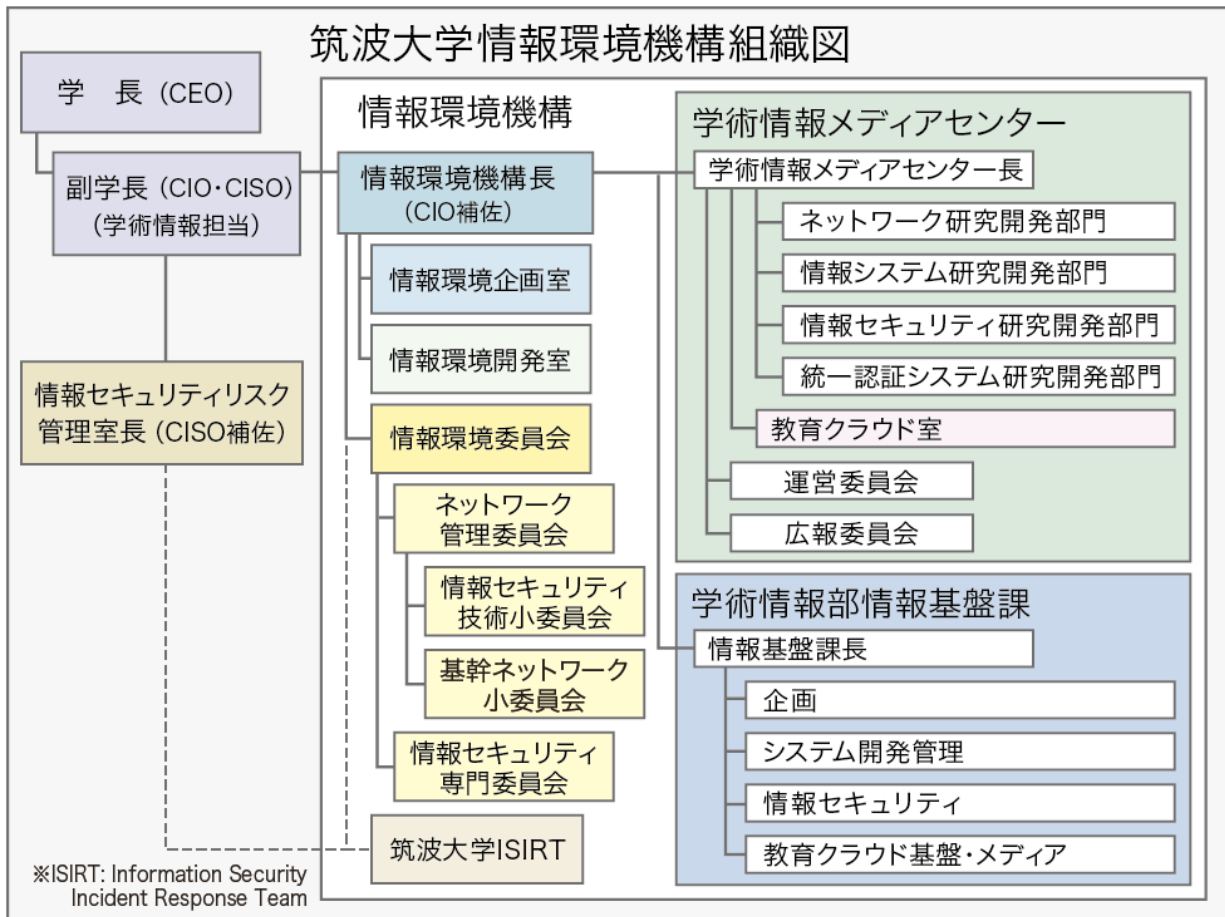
筑波大学情報環境機構組織図

学　長（CEO）

副学長（CIO・CISO）（学術情報担当）

情報セキュリティリスク管理室長（CISO補佐）

情報環境機構

情報環境機構長（CIO補佐）

情報環境企画室

情報環境開発室

情報環境委員会

ネットワーク管理委員会

情報セキュリティ技術小委員会

基幹ネットワーク小委員会

情報セキュリティ専門委員会

筑波大学ISIRT

学術情報メディアセンター

学術情報メディアセンター長

ネットワーク研究開発部門

情報システム研究開発部門

情報セキュリティ研究開発部門

統一認証システム研究開発部門

教育クラウド室

運営委員会

広報委員会

学術情報部情報基盤課

情報基盤課長

企画

システム開発管理

情報セキュリティ

教育クラウド基盤・メディア

※ISIRT: Information Security Incident Response Team